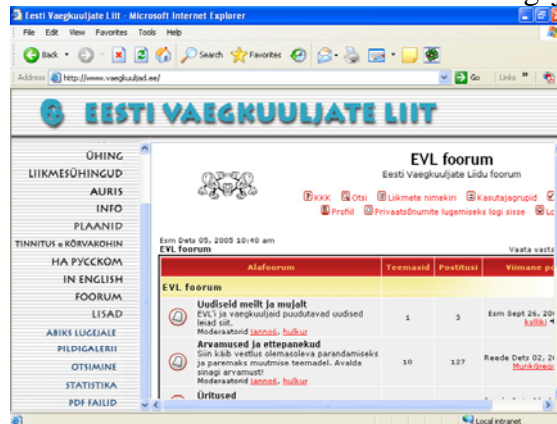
Eesti Vaegkuuljate Liit - Microsoft Internet Explorer

File Edit View Favorites Tools Help

Back Search Favorites

Address http://www.vaegkuuljad.ee/ Go Links

EESTI VAEGKUULJATE LIIT

ÜHING
LIIKMESÜHINGUD
AURIS
INFO
PLAANID
TINNITUS e KÕRVAKOHIN
НА РУССКОМ
IN ENGLISH
FOORUM
LISAD
ABIKS LUGEJALE
PILDIGALERII
OTSIMINE
STATISTIKA
PDF FAILID

EVL foorum
Eesti Vaegkuuljate Liidu foorum

KKK Otsi Liikmete nimekiri Kasutajagrupid
Profiil Privaatsõnumite lugemiseks logi sisse

Esm Dets 05, 2005 10:40 am
EVL foorum
Vaata vasta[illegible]

| Alafoorum | Teemasid | Postitusi | Viimane p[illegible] |
|---|---|---|---|
| EVL foorum | | | |
| Uudiseid meilt ja mujalt EVL'i ja vaegkuuljaid puudutavad uudised leiad siit. Moderaatorid janno6, hulkur | 1 | 3 | Esm Sept 26, 20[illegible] kslliki |
| Arvamused ja ettepanekud Siin käib vestlus olemasoleva parandamiseks ja paremaks muutmise teemadel. Avalda sinagi arvamust! Moderaatorid janno6, hulkur | 10 | 127 | Reede Dets 02, 2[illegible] Munkbrepi |
| Üritused | | | |

Local intranet